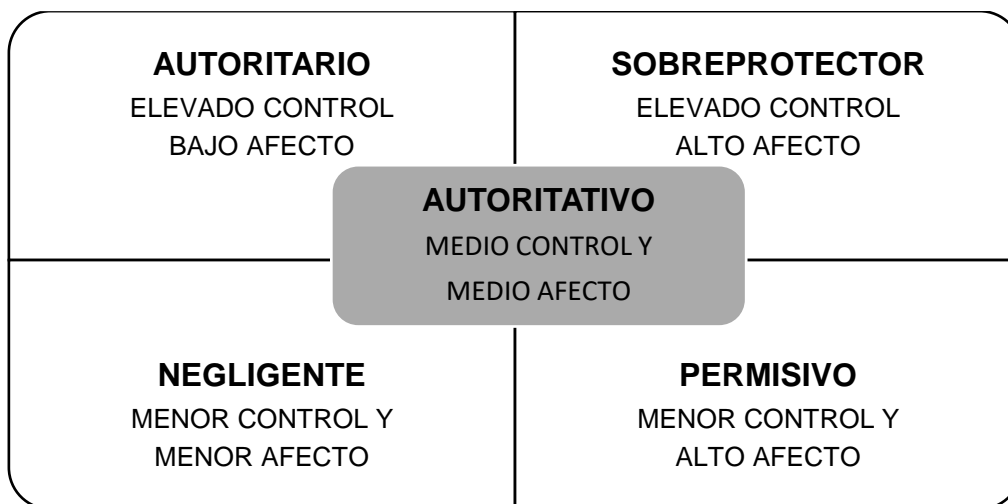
AUTORITARIO
ELEVADO CONTROL
BAJO AFECTO

SOBREPROTECTOR
ELEVADO CONTROL
ALTO AFECTO

AUTORITATIVO
MEDIO CONTROL Y
MEDIO AFECTO

NEGLIGENTE
MENOR CONTROL Y
MENOR AFECTO

PERMISIVO
MENOR CONTROL Y
ALTO AFECTO